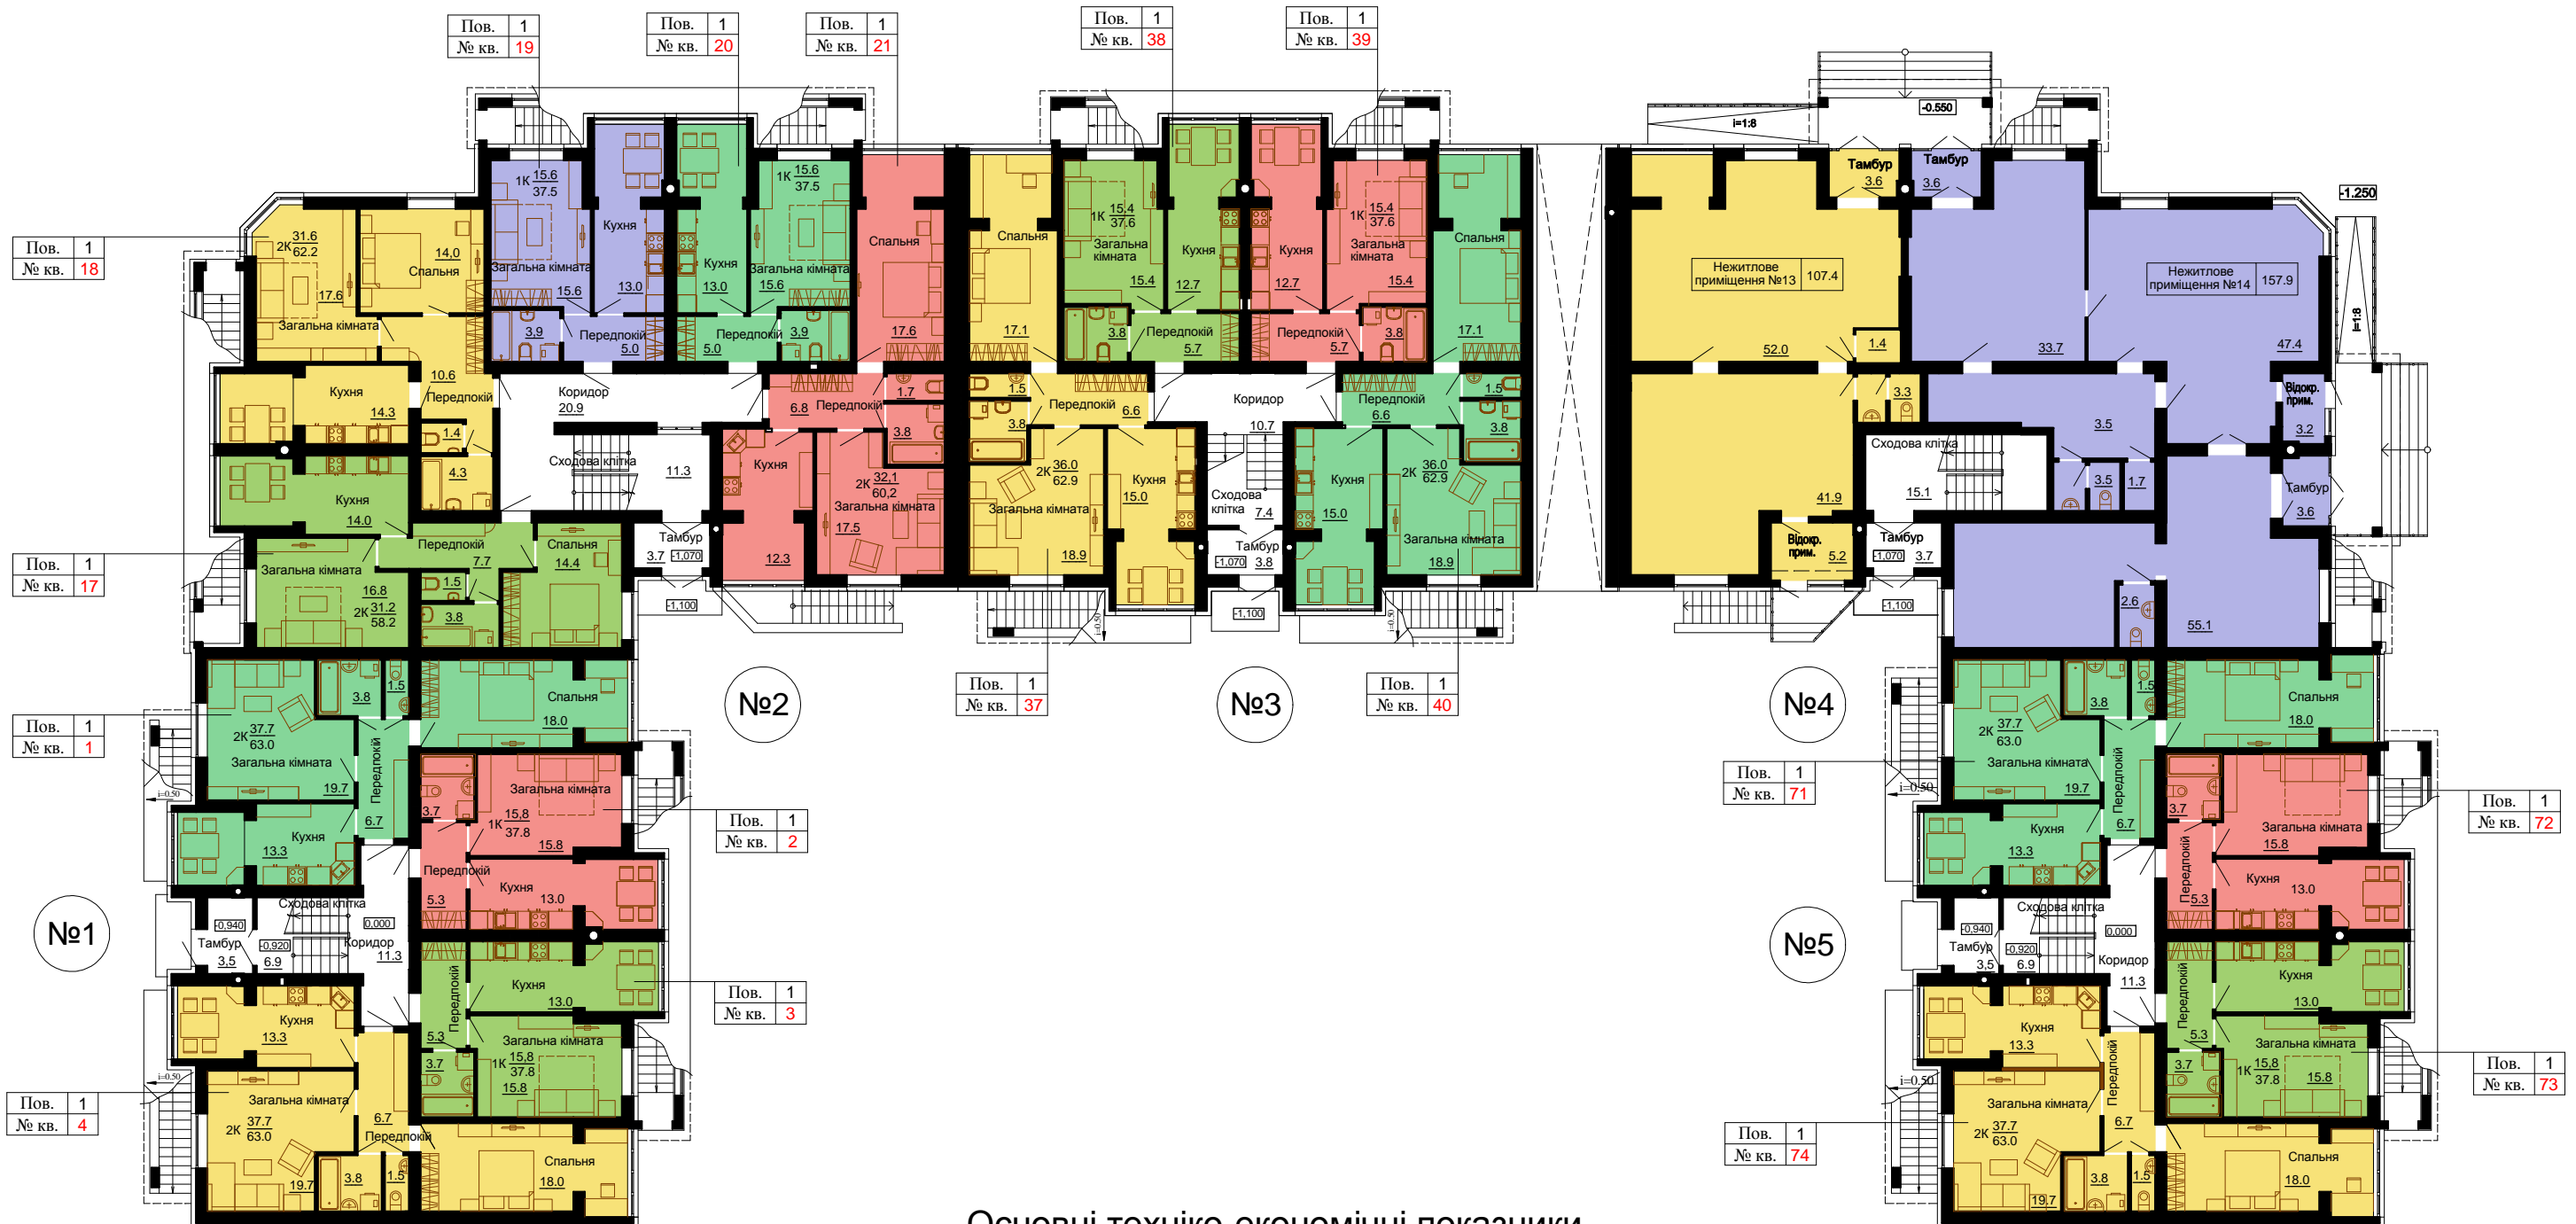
| Пов. | 1 |
|---|---|
| № кв. | 19 |

| Пов. | 1 |
|---|---|
| № кв. | 20 |

| Пов. | 1 |
|---|---|
| № кв. | 21 |

| Пов. | 1 |
|---|---|
| № кв. | 38 |

| Пов. | 1 |
|---|---|
| № кв. | 39 |

| Пов. | 1 |
|---|---|
| № кв. | 18 |

| Пов. | 1 |
|---|---|
| № кв. | 17 |

| Пов. | 1 |
|---|---|
| № кв. | 1 |

| Пов. | 1 |
|---|---|
| № кв. | 2 |

| Пов. | 1 |
|---|---|
| № кв. | 3 |

| Пов. | 1 |
|---|---|
| № кв. | 4 |

| Пов. | 1 |
|---|---|
| № кв. | 37 |

| Пов. | 1 |
|---|---|
| № кв. | 40 |

| Пов. | 1 |
|---|---|
| № кв. | 71 |

| Пов. | 1 |
|---|---|
| № кв. | 72 |

| Пов. | 1 |
|---|---|
| № кв. | 73 |

| Пов. | 1 |
|---|---|
| № кв. | 74 |

2К 31.6 62.2 Спальня 14.0 17.6 Загальна кімната 10.6 Передпокій Кухня 14.3 1.4 4.3
1К 15.6 37.5 Загальна кімната 15.6 3.9 Кухня 13.0 Передпокій 5.0
Кухня 13.0 1К 15.6 37.5 Загальна кімната 15.6 Передпокій 5.0 3.9
Спальня 17.6
Коридор 20.9 Сходова клітка 11.3
6.8 Передпокій 1.7 3.8 Кухня 12.3 2К 32.1 60.2 Загальна кімната 17.5
Тамбур 3.7 -1,070 -1,100
Кухня 14.0 Передпокій 7.7 Спальня 14.4 Загальна кімната 16.8 2К 31.2 58.2 1.5 3.8
Спальня 17.1 1К 15.4 37.6 Загальна кімната 15.4 Кухня 12.7 3.8 Передпокій 5.7
Кухня 12.7 1К 15.4 37.6 Загальна кімната 15.4 Передпокій 5.7 3.8 Спальня 17.1
1.5 3.8 Передпокій 6.6 2К 36.0 62.9 Загальна кімната 18.9 Кухня 15.0
Коридор 10.7 Сходова клітка 7.4 Тамбур 3.8 -1,070 -1,100
Передпокій 6.6 1.5 3.8 Кухня 15.0 2К 36.0 62.9 Загальна кімната 18.9
i=1:8 -0.550 Тамбур 3.6 Тамбур 3.6 -1.250
Нежитлове приміщення №13 107.4 52.0 1.4 3.3 41.9 Відокр. прим. 5.2 Тамбур -1,070 3.7 -1,100
Нежитлове приміщення №14 157.9 33.7 47.4 i=1:8 Відокр. прим. 3.2 3.5 Сходова клітка 15.1 3.5 1.7 Тамбур 3.6 2.6 55.1
№2 №3 №4 №1 №5
2К 37.7 63.0 Загальна кімната 19.7 3.8 1.5 Спальня 18.0 Передпокій 6.7 Кухня 13.3 i=0.50
Загальна кімната 1К 15.8 37.8 15.8 3.7 Передпокій 5.3 Кухня 13.0
Сходова клітка -0,940 0,000 Тамбур 3.5 -0,920 6.9 Коридор 11.3
Кухня 13.0 Передпокій 5.3 3.7 Загальна кімната 1К 15.8 37.8 15.8
Кухня 13.3 Загальна кімната 2К 37.7 63.0 19.7 6.7 Передпокій 3.8 1.5 Спальня 18.0 i=0.50
2К 37.7 63.0 Загальна кімната 19.7 3.8 1.5 Спальня 18.0 Передпокій 6.7 Кухня 13.3 i=0.50
3.7 Загальна кімната 15.8 Передпокій 5.3 Кухня 13.0
Сходова клітка -0,940 0,000 Тамбур 3.5 -0,920 6.9 Коридор 11.3
Кухня 13.0 Передпокій 5.3 3.7 Загальна кімната 1К 15.8 37.8 15.8
Кухня 13.3 Загальна кімната 2К 37.7 63.0 Передпокій 6.7 3.8 1.5 19.7 Спальня 18.0 i=0.50
Основні техніко-економічні показники